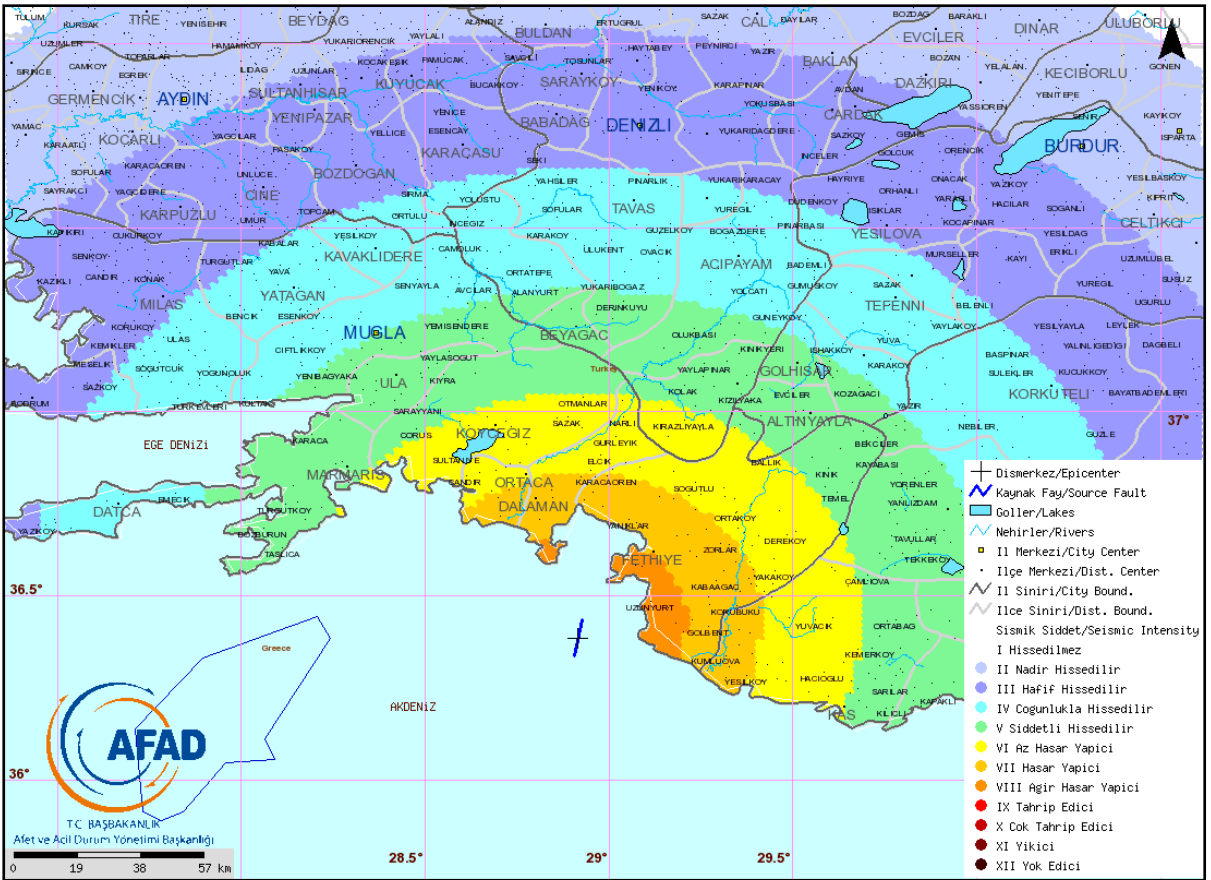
TIRE
BEYDAG
BULDAN
CAL
EVCILER
DINAR
ULUBORLU
AYDIN
SULTANHISAR
KUYUCAK
SARAYKOY
BAKLAN
DAZKIRI
KECIBORLU
GERMENCIK
KOCARLI
YENIPAZAR
BABADAG
DENIZLI
CARDAK
BURDUR
BOZDOGAN
KARACASU
CINE
KARPUZLU
TAVAS
YESILOVA
CELTIKCI
KAVAKLIDERE
ACIPAYAM
MILAS
YATAGAN
TEFENNI
MUGLA
BEYAGAC
ULA
GOLHISAR
KORKUTELI
ALTINYAYLA
EGE DENiZi
KOYCEGIZ
MARMARIS
ORTACA
DALAMAN
DATCA
FETHIYE
KAS
AKDENiZ
Greece
Turkey
37°
36.5°
36°
28.5°
29°
29.5°
AFAD
T.C. BAŞBAKANLIK
Afet ve Acil Durum Yönetimi Başkanlığı
0 19 38 57 km

Dismerkez/Epicenter
Kaynak Fay/Source Fault
Goller/Lakes
Nehirler/Rivers
Il Merkezi/City Center
Ilce Merkezi/Dist. Center
Il Siniri/City Bound.
Ilce Siniri/Dist. Bound.
Sismik Siddet/Seismic Intensity
I Hissedilmez
II Nadir Hissedilir
III Hafif Hissedilir
IV Cogunlukla Hissedilir
V Siddetli Hissedilir
VI Az Hasar Yapici
VII Hasar Yapici
VIII Agir Hasar Yapici
IX Tahrip Edici
X Cok Tahrip Edici
XI Yikici
XII Yok Edici